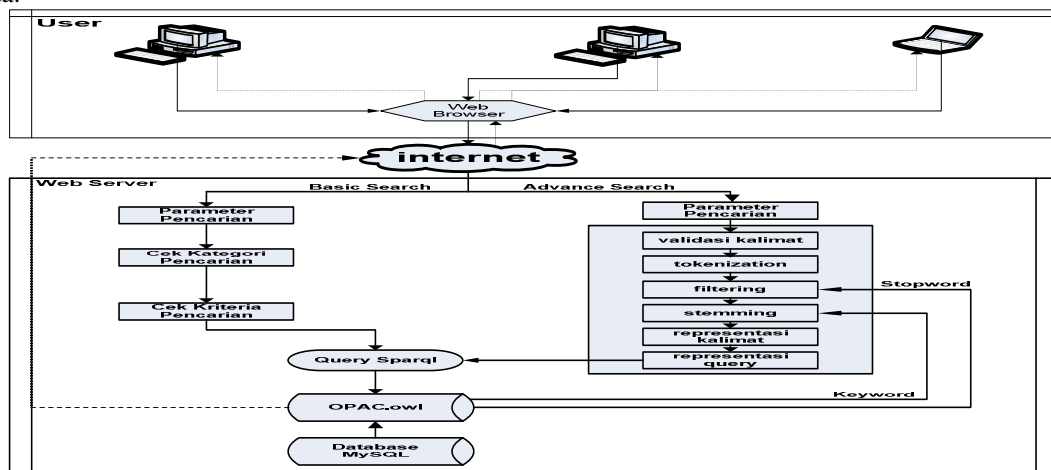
User

Web Browser

internet

Web Server

Basic Search

Advance Search

Parameter Pencarian

Cek Kategori Pencarian

Cek Kriteria Pencarian

Parameter Pencarian

validasi kalimat

tokenization

filtering

stemming

representasi kalimat

representasi query

Stopword

Query Sparql

OPAC.owl

Keyword

Database MySQL